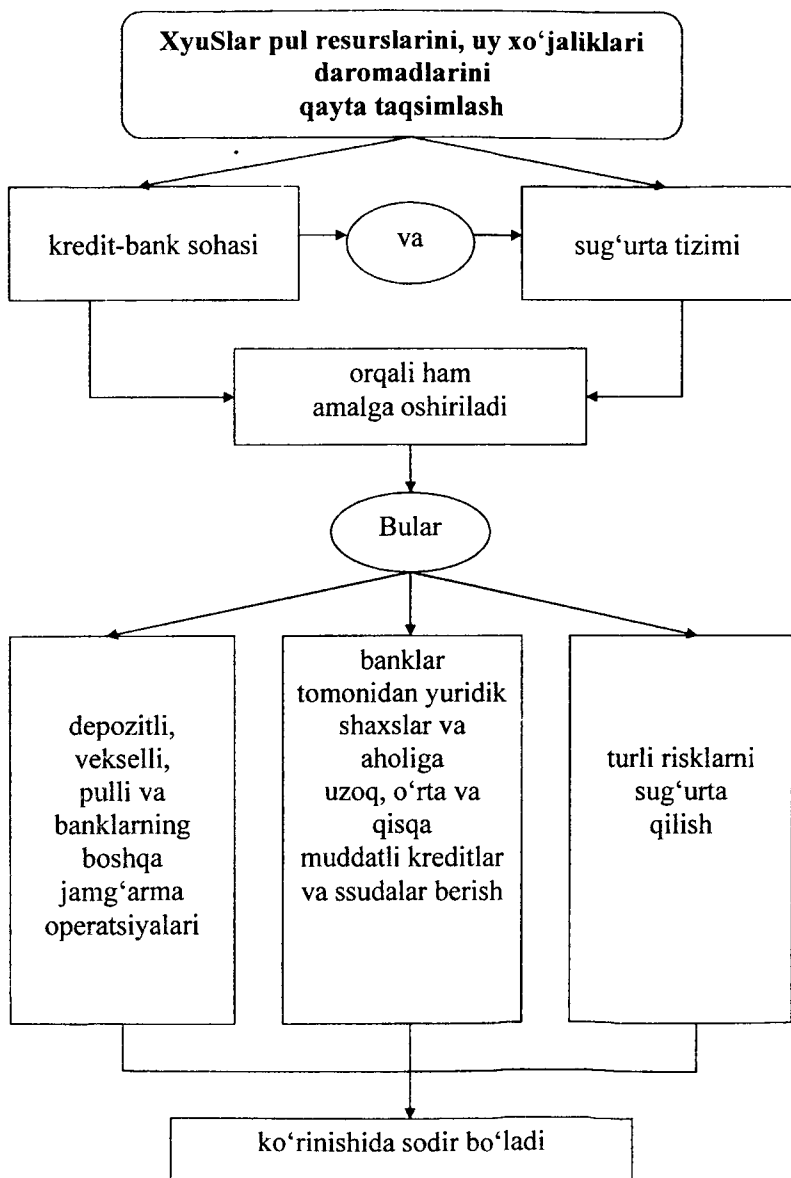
XyuSlar pul resurslarini, uy xo‘jaliklari daromadlarini qayta taqsimlash

kredit-bank sohasi

va

sug‘urta tizimi

orqali ham amalga oshiriladi

Bular

depozitli, vekselli, pulli va banklarning boshqa jamg‘arma operatsiyalari

banklar tomonidan yuridik shaxslar va aholiga uzoq, o‘rta va qisqa muddatli kreditlar va ssudalar berish

turli risklarni sug‘urta qilish

ko‘rinishida sodir bo‘ladi